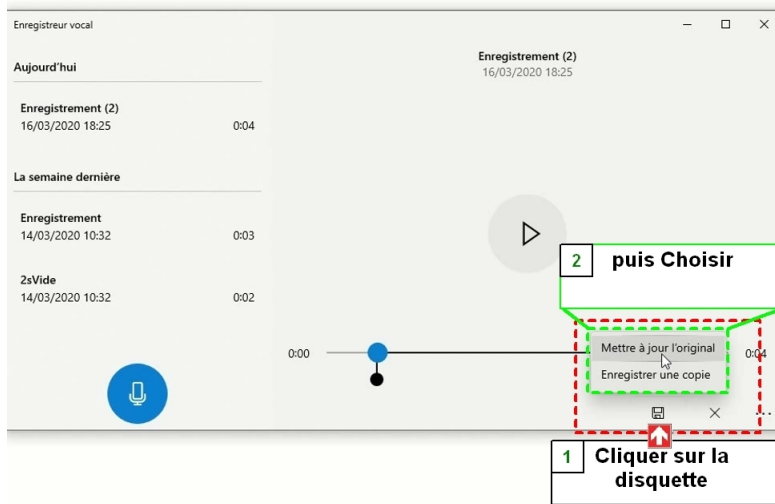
Enregistreur vocal

Aujourd'hui

Enregistrement (2)
16/03/2020 18:25 0:04

La semaine dernière

Enregistrement
14/03/2020 10:32 0:03

2sVide
14/03/2020 10:32 0:02

Enregistrement (2)
16/03/2020 18:25

2 puis Choisir

0:00

Mettre à jour l'original
Enregistrer une copie

0:04

1 Cliquer sur la disquette